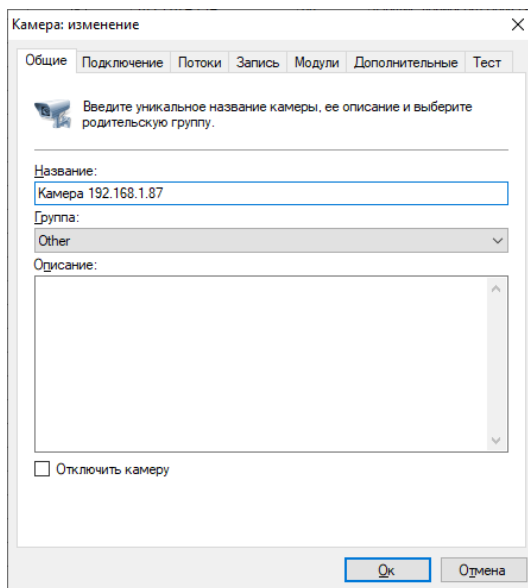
Камера: изменение

Общие | Подключение | Потоки | Запись | Модули | Дополнительные | Тест

Введите уникальное название камеры, ее описание и выберите родительскую группу.

Название:
Камера 192.168.1.87
Группа:
Other
Описание:

Отключить камеру

Ok
Отмена